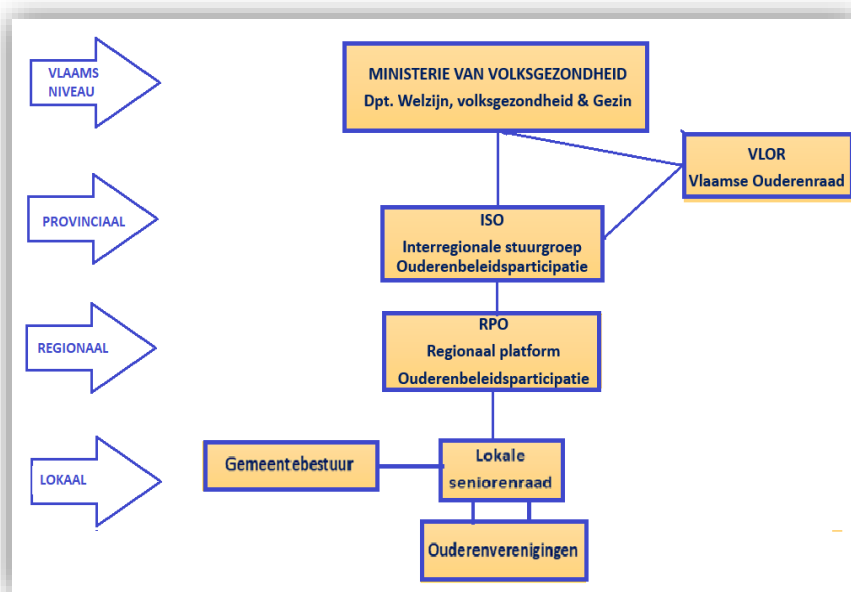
VLAAMS NIVEAU

MINISTERIE VAN VOLKSGEZONDHEID
Dpt. Welzijn, volksgezondheid & Gezin

VLOR
Vlaamse Ouderenraad

PROVINCIAAL

ISO
Interregionale stuurgroep
Ouderenbeleidsparticipatie

REGIONAAL

RPO
Regionaal platform
Ouderenbeleidsparticipatie

LOKAAL

Gemeentebestuur

Lokale seniorenraad

Ouderenverenigingen